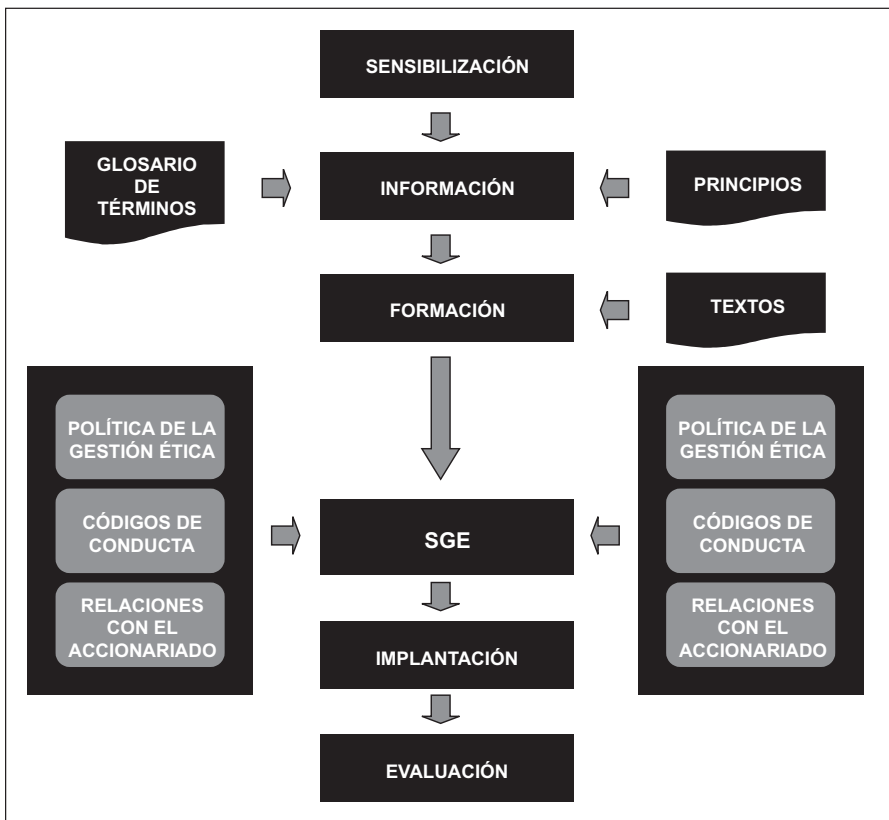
SENSIBILIZACIÓN

GLOSARIO DE TÉRMINOS

INFORMACIÓN

PRINCIPIOS

FORMACIÓN

TEXTOS

POLÍTICA DE LA GESTIÓN ÉTICA

CÓDIGOS DE CONDUCTA

RELACIONES CON EL ACCIONARIADO

SGE

POLÍTICA DE LA GESTIÓN ÉTICA

CÓDIGOS DE CONDUCTA

RELACIONES CON EL ACCIONARIADO

IMPLANTACIÓN

EVALUACIÓN